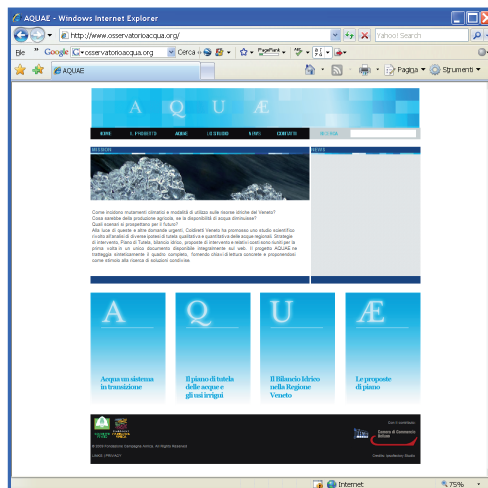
AQUAE - Windows Internet Explorer

http://www.osservatorioacqua.org/

Yahoo! Search

File Google osservatorioacqua.org Cerca PageRank

AQUAE

Pagina Strumenti

A Q U Æ

HOME IL PROGETTO AQUAE LO STUDIO NEWS CONTATTI

Come incidono mutamenti climatici e modalità di utilizzo sulle risorse idriche del Veneto? Cosa sarebbe delle produzione agricola, se le disponibilità di acqua diminuisse? Quali scenari si prospettano per il futuro? Alla luce di queste e altre domande urgenti, Coldiretti Veneto ha promosso uno studio scientifico rivolto all'analisi di diverse ipotesi di tutela qualitativa e quantitativa delle acque regionali. Strategie di intervento, Piano di Tutela, bilancio idrico, proposte di intervento e relativi costi sono riuniti per la prima volta in un unico documento disponibile integralmente sul web. Il progetto AQUAE ne tratteggia sinteticamente il quadro completo, fornendo chiavi di lettura concrete e proponendosi come stimolo alla ricerca di soluzioni condivise.

A
Acqua un sistema in transizione

Q
Il piano di tutela delle acque e gli usi irrigui

U
Il Bilancio Idrico nella Regione Veneto

Æ
Le proposte di piano

Camera di Commercio Belluno

Internet

75%